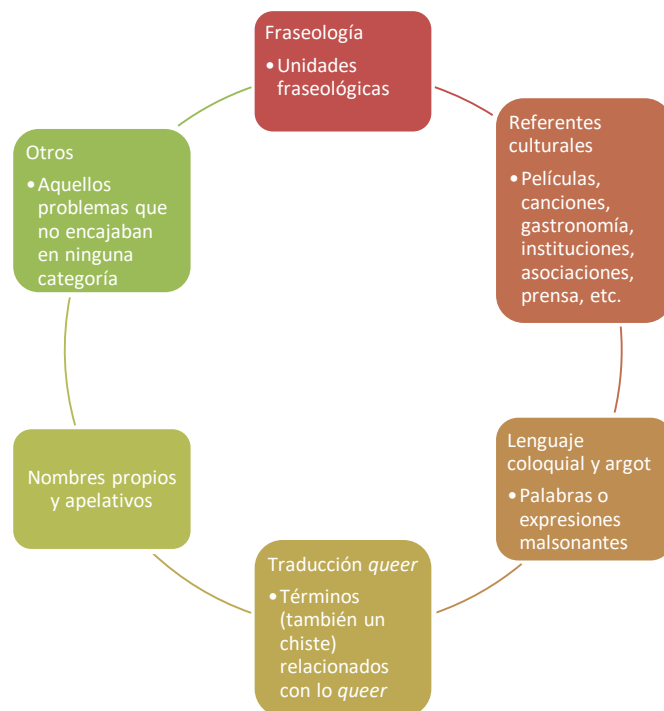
Fraseología

• Unidades fraseológicas

Referentes culturales

• Películas, canciones, gastronomía, instituciones, asociaciones, prensa, etc.

Lenguaje coloquial y argot

• Palabras o expresiones malsonantes

Traducción queer

• Términos (también un chiste) relacionados con lo queer

Nombres propios y apelativos

Otros

• Aquellos problemas que no encajaban en ninguna categoría